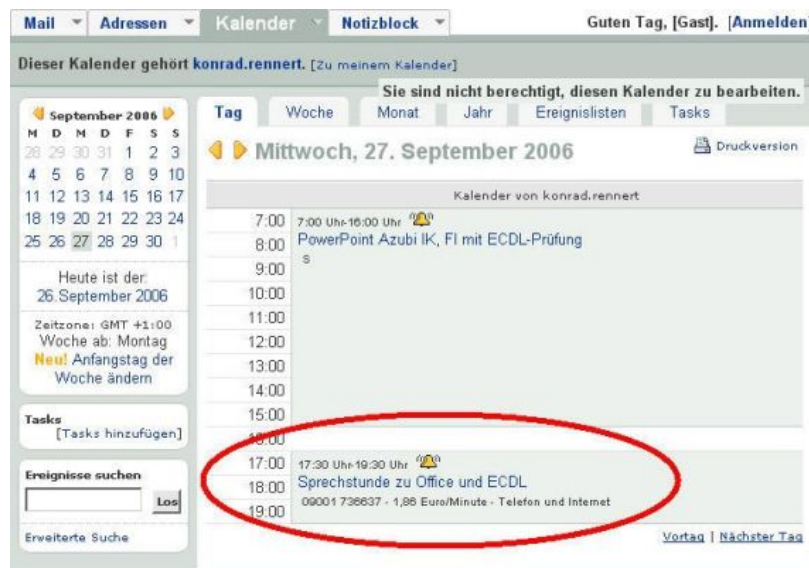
Mail ▼ Adressen ▼ Kalender ▼ Notizblock ▼ Guten Tag, [Gast]. [Anmelden]

Dieser Kalender gehört konrad.rennert. [Zu meinem Kalender]

Sie sind nicht berechtigt, diesen Kalender zu bearbeiten.

September 2006

| M | D | M | D | F | S | S |
|---|---|---|---|---|---|---|
| 28 | 29 | 30 | 31 | 1 | 2 | 3 |
| 4 | 5 | 6 | 7 | 8 | 9 | 10 |
| 11 | 12 | 13 | 14 | 15 | 16 | 17 |
| 18 | 19 | 20 | 21 | 22 | 23 | 24 |
| 25 | 26 | 27 | 28 | 29 | 30 | 1 |

Heute ist der: 26.September 2006

Zeitzone: GMT +1:00
Woche ab: Montag
Neu! Anfangstag der Woche ändern

Tasks
[Tasks hinzufügen]

Ereignisse suchen
Los
Erweiterte Suche

Tag Woche Monat Jahr Ereignislisten Tasks

Mittwoch, 27. September 2006

Druckversion

Kalender von konrad.rennert

7:00 7:00 Uhr-16:00 Uhr
8:00 PowerPoint Azubi IK, FI mit ECDL-Prüfung
S
9:00
10:00
11:00
12:00
13:00
14:00
15:00
16:00
17:00 17:30 Uhr-19:30 Uhr
18:00 Sprechstunde zu Office und ECDL
09001 736637 - 1,86 Euro/Minute - Telefon und Internet
19:00

Vortag | Nächster Tag